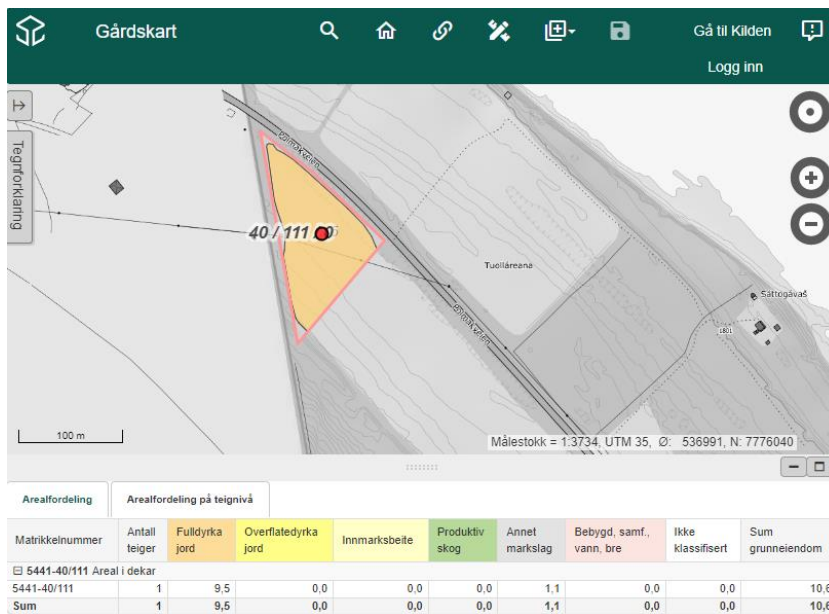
Gårdskart

Gå til Kilden

Logg inn

Tegnforklaring

40 / 111

Tuolláreana

Sáttogávaš

1801

100 m

Målestokk = 1:3734, UTM 35, Ø: 536991, N: 7776040

Arealfordeling

Arealfordeling på teignivå

| Matrikkelnummer | Antall teiger | Fulldyrka jord | Overflatedyrka jord | Innmarksbeite | Produktiv skog | Annet markslag | Bebygd, samf., vann, bre | Ikke klassifisert | Sum grunneiendom |
|---|---|---|---|---|---|---|---|---|---|
| ⊟ 5441-40/111 Areal i dekar | | | | | | | | | |
| 5441-40/111 | 1 | 9,5 | 0,0 | 0,0 | 0,0 | 1,1 | 0,0 | 0,0 | 10,6 |
| Sum | 1 | 9,5 | 0,0 | 0,0 | 0,0 | 1,1 | 0,0 | 0,0 | 10,6 |